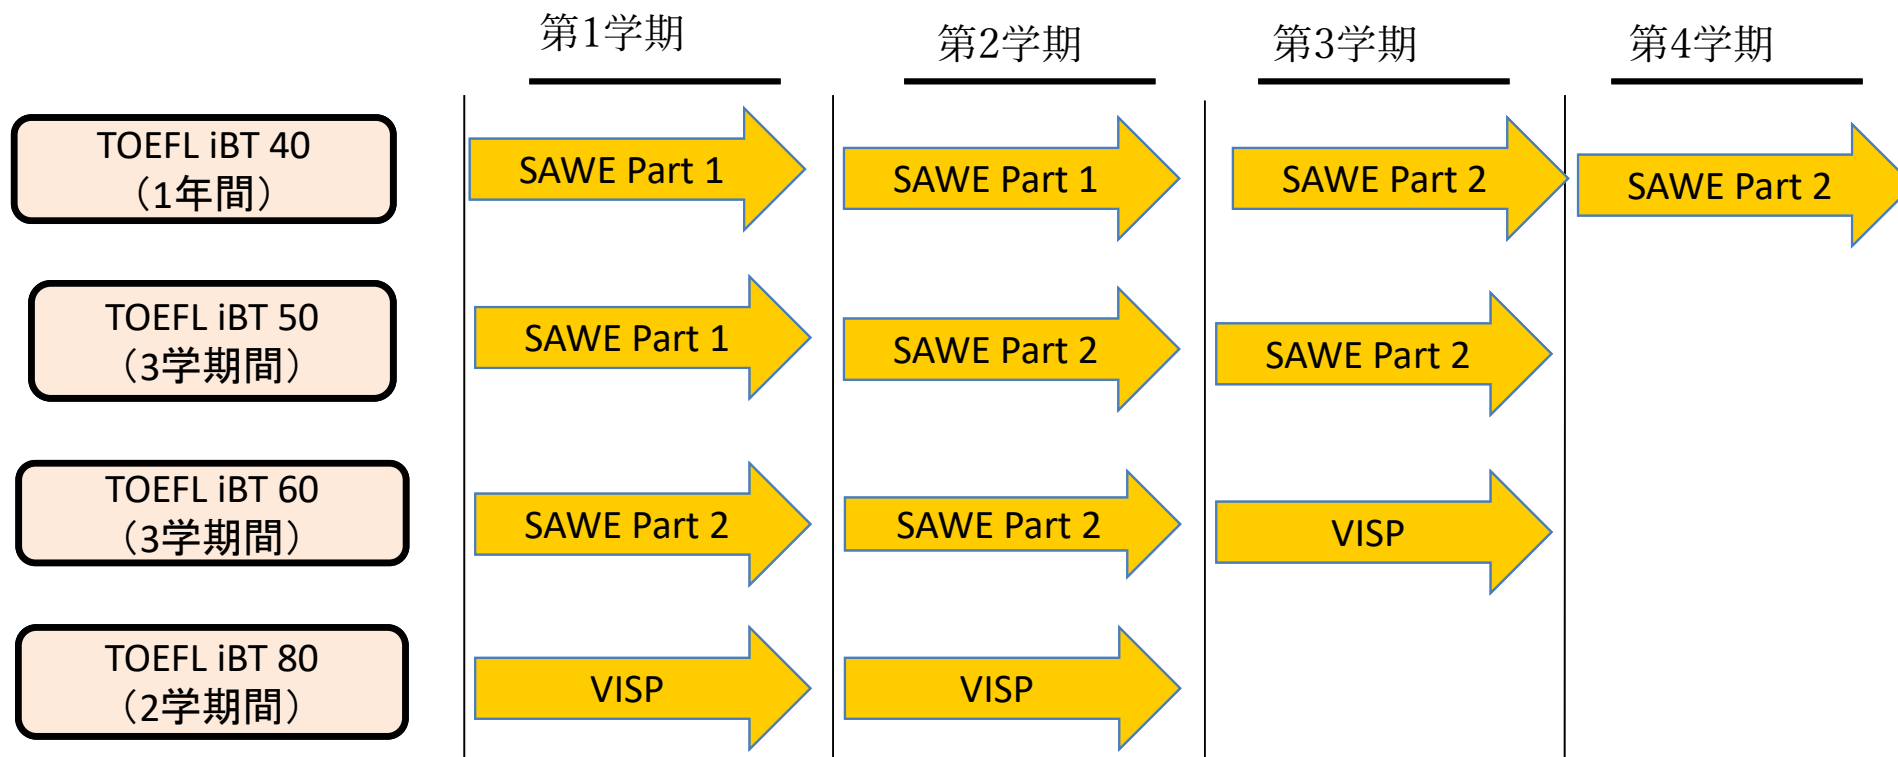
| | 第1学期 | 第2学期 | 第3学期 | 第4学期 |
|---|---|---|---|---|
| TOEFL iBT 40（1年間） | SAWE Part 1 | SAWE Part 1 | SAWE Part 2 | SAWE Part 2 |
| TOEFL iBT 50（3学期間） | SAWE Part 1 | SAWE Part 2 | SAWE Part 2 | |
| TOEFL iBT 60（3学期間） | SAWE Part 2 | SAWE Part 2 | VISP | |
| TOEFL iBT 80（2学期間） | VISP | VISP | | |